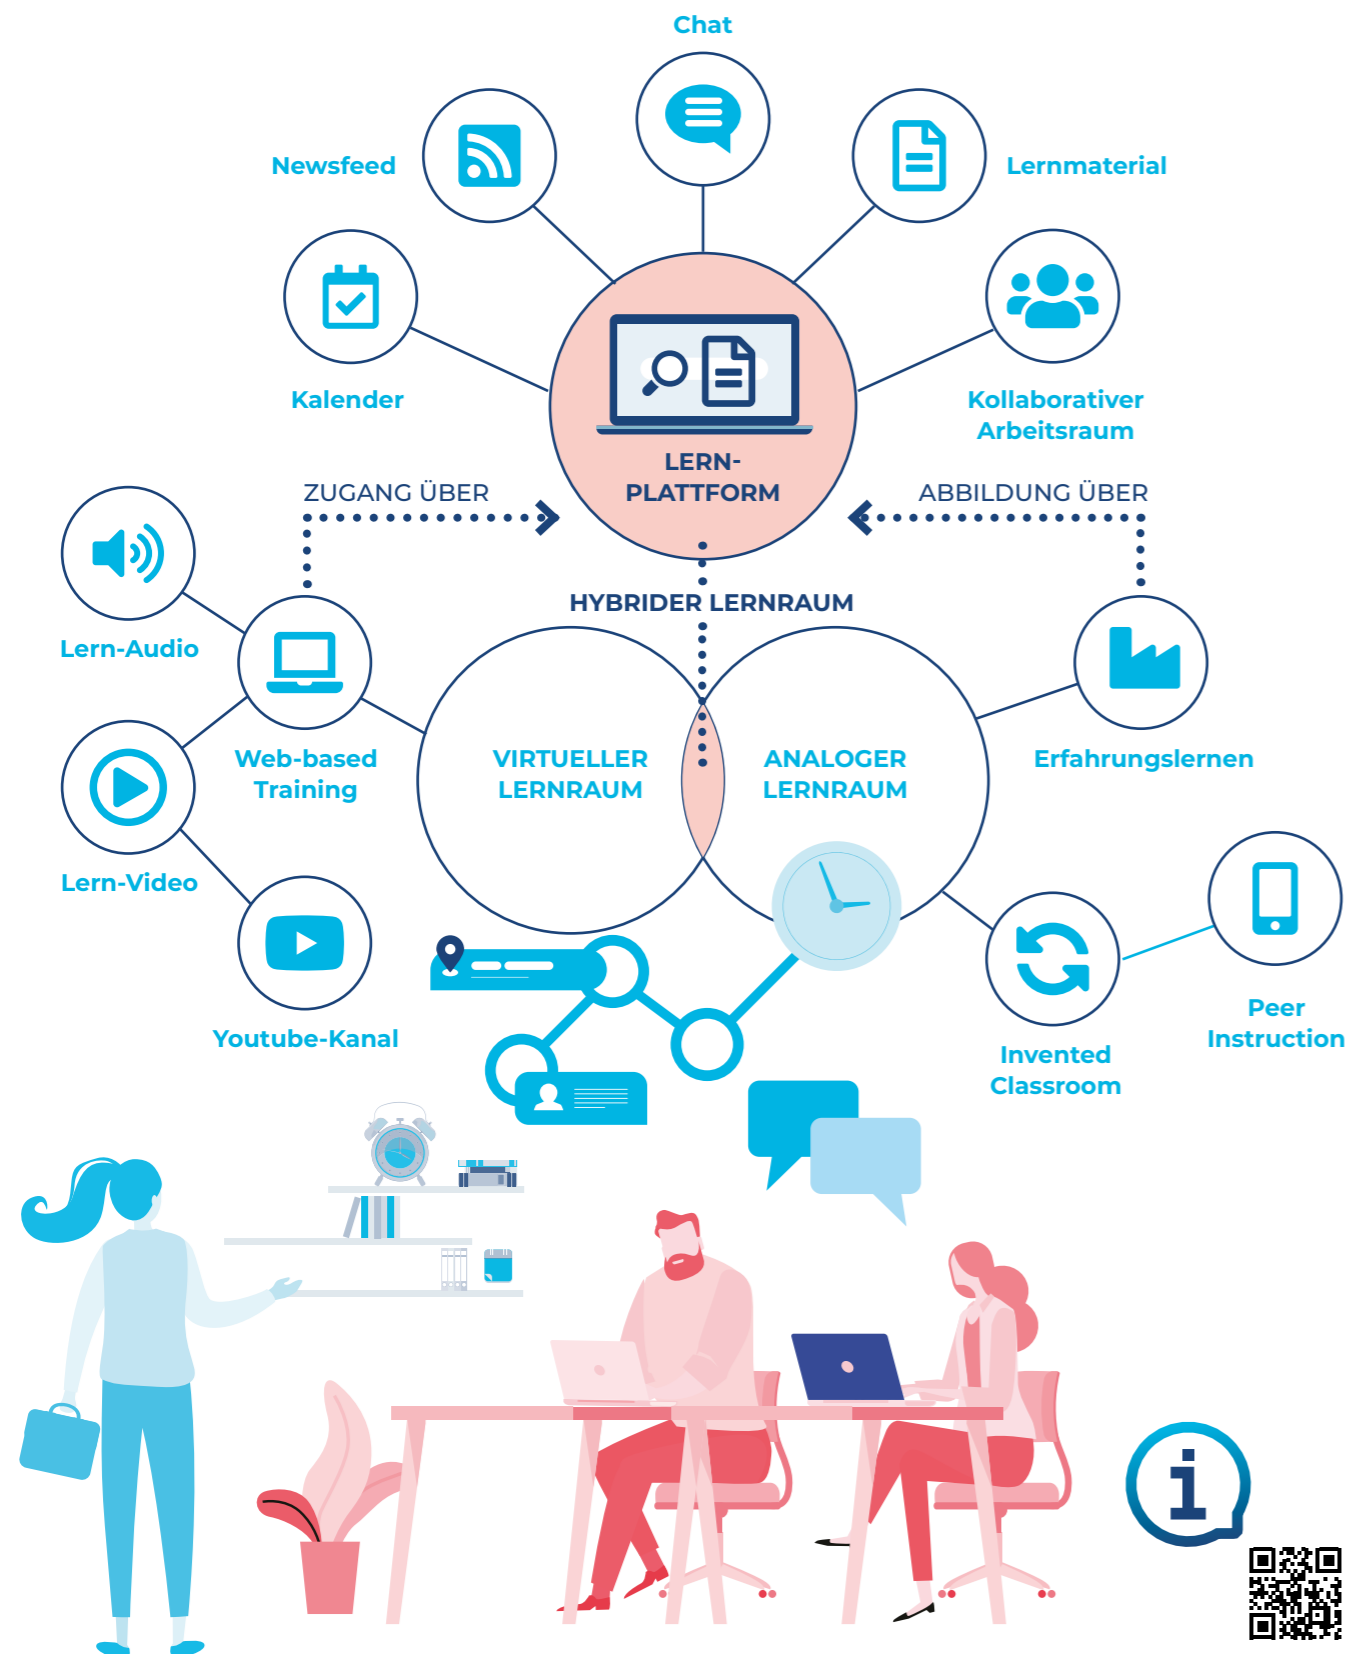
Chat

Newsfeed

Lernmaterial

Kalender

Kollaborativer Arbeitsraum

LERN-PLATTFORM

ZUGANG ÜBER

ABBILDUNG ÜBER

HYBRIDER LERNRAUM

Lern-Audio

Web-based Training

VIRTUELLER LERNRAUM

ANALOGER LERNRAUM

Erfahrungslernen

Lern-Video

Youtube-Kanal

Invented Classroom

Peer Instruction

i